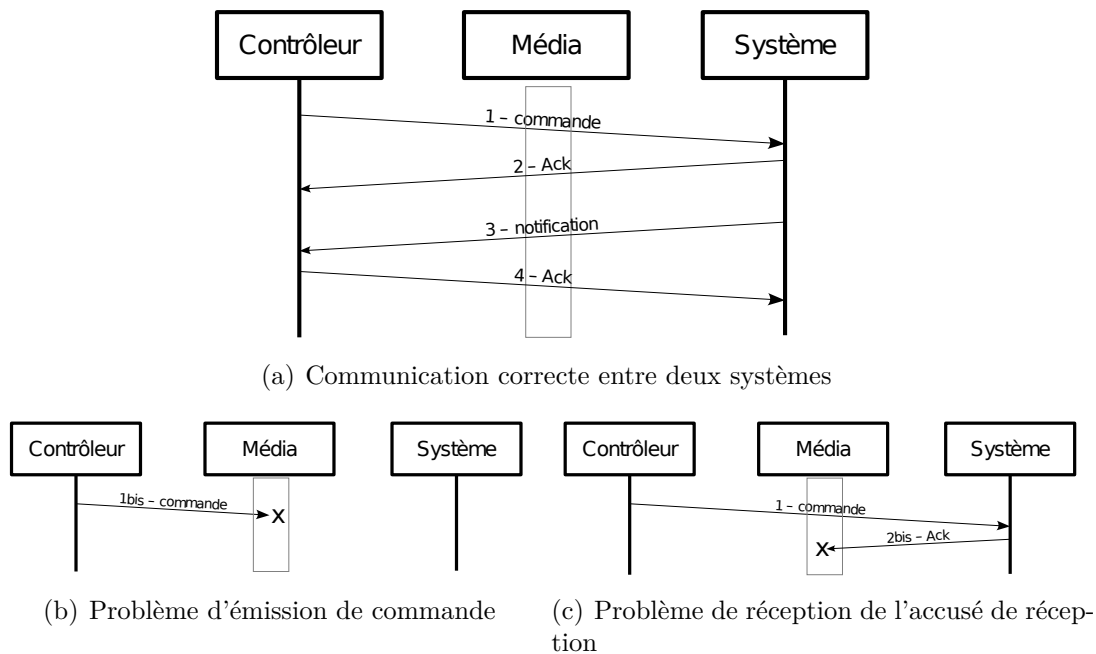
Contrôleur

Média

Système

1 – commande

2 – Ack

3 – notification

4 – Ack

(a) Communication correcte entre deux systèmes

Contrôleur

Média

Système

1bis – commande

X

(b) Problème d'émission de commande

Contrôleur

Média

Système

1 – commande

2bis – Ack

X

(c) Problème de réception de l'accusé de réception